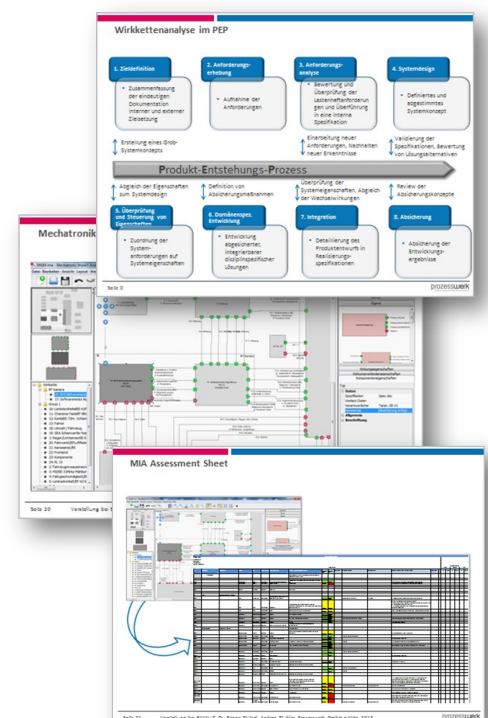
Wirkkettenanalyse im PEP

1. Zieldefinition
Zusammenfassung der eindeutigen Dokumentation interner und externer Zielsetzung

2. Anforderungserhebung
Aufnahme der Anforderungen

3. Anforderungsanalyse
Bewertung und Überprüfung der Lastenheftanforderungen und Überführung in eine interne Spezifikation

4. Systemdesign
Definiertes und abgestimmtes Systemkonzept

Erstellung eines Grob-Systemkonzepts

Einarbeitung neuer Anforderungen, Nachhalten neuer Erkenntnisse

Validierung der Spezifikationen, Bewertung von Lösungsalternativen

Produkt-Entstehungs-Prozess

Abgleich der Eigenschaften zum Systemdesign

Definition von Absicherungsmaßnahmen

Überprüfung der Systemeigenschaften, Abgleich der Wechselwirkungen

Review der Absicherungskonzepte

5. Überprüfung und Steuerung von Eigenschaften
Zuordnung der Systemanforderungen auf Systemeigenschaften

6. Domänenspez. Entwicklung
Entwicklung abgesicherter, integrierbarer disziplinspezifischer Lösungen

7. Integration
Detaillierung des Produktentwurfs in Realisierungsspezifikationen

8. Absicherung
Absicherung der Entwicklungsergebnisse

Seite 9

prozesswerk

Mechatronik

Seite 10

Vorstellung bis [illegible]

MIA Assessment Sheet

Seite 11

Vorstellung bei BMW | Dr. Bernd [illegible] 2012

prozesswerk